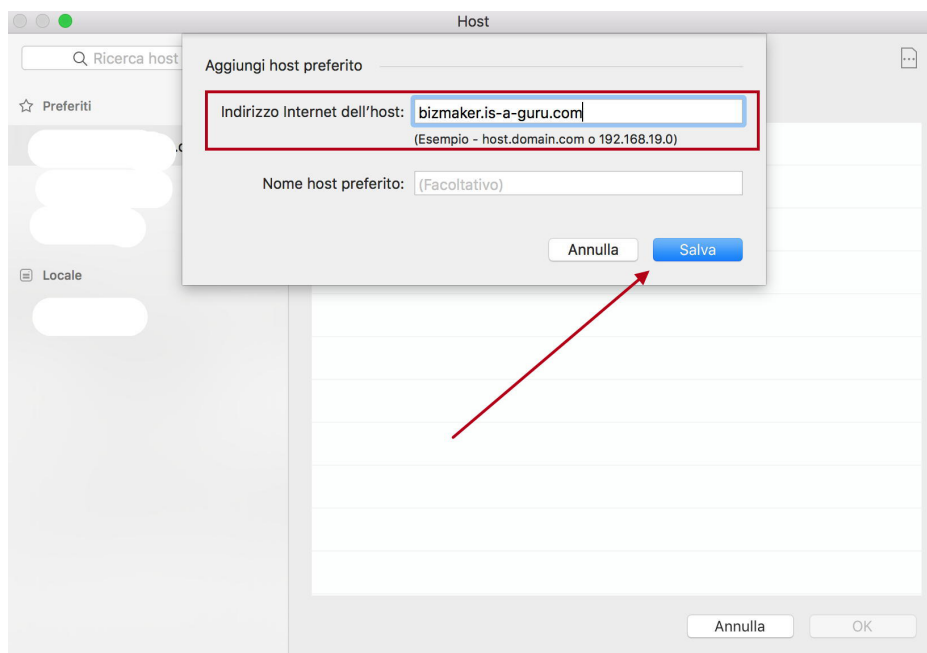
Host

Ricerca host

Preferiti

Locale

Aggiungi host preferito

Indirizzo Internet dell'host: bizmaker.is-a-guru.com

(Esempio - host.domain.com o 192.168.19.0)

Nome host preferito: (Facoltativo)

Annulla Salva

Annulla OK